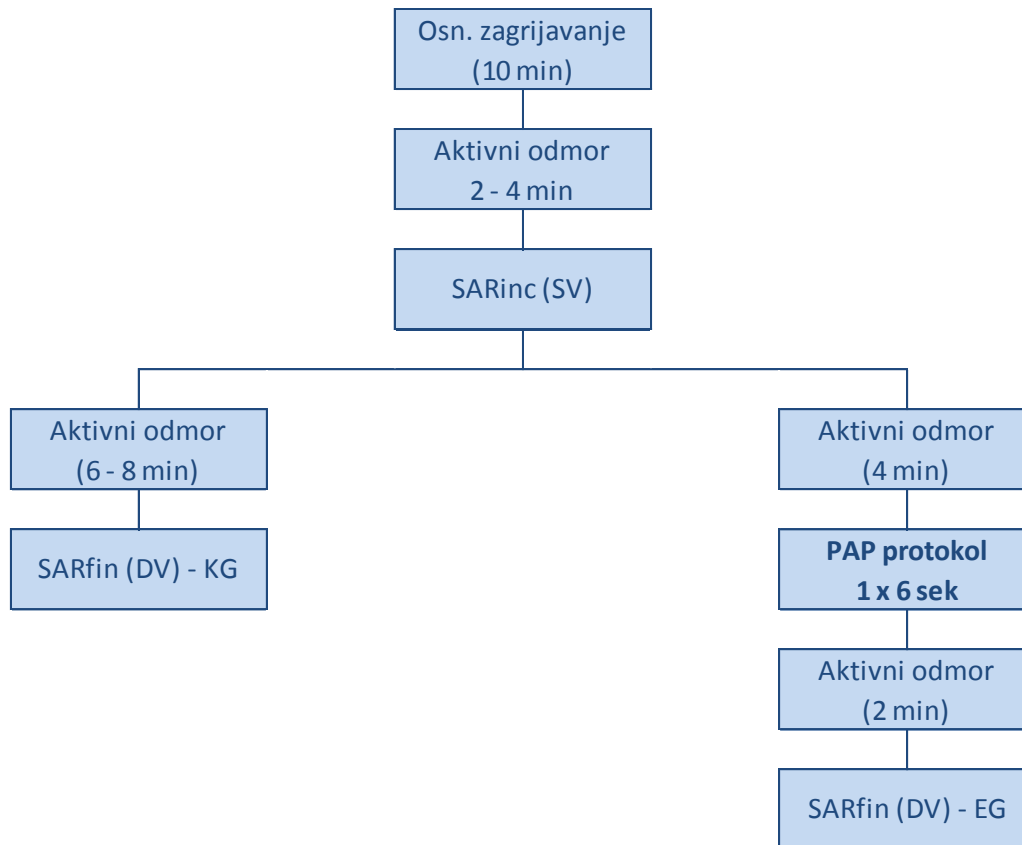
Osn. zagrijavanje
(10 min)

Aktivni odmor
2 - 4 min

SARinc (SV)

Aktivni odmor
(6 - 8 min)

SARfin (DV) - KG

Aktivni odmor
(4 min)

**PAP protokol**
**1 x 6 sek**

Aktivni odmor
(2 min)

SARfin (DV) - EG